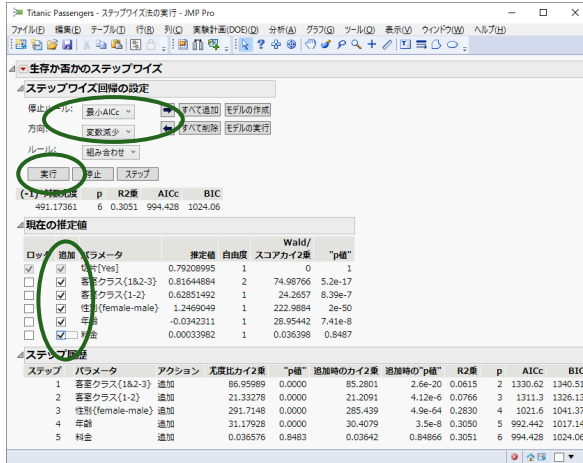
Titanic Passengers - ステップワイズ法の実行 - JMP Pro

ファイル(F) 編集(E) テーブル(T) 行(R) 列(C) 実験計画(DOE)(D) 分析(A) グラフ(G) ツール(O) 表示(V) ウィンドウ(W) ヘルプ(H)

生存か否かのステップワイズ

ステップワイズ回帰の設定

停止ルール: 最小AICc
すべて追加 モデルの作成
方向: 変数減少
すべて削除 モデルの実行
ルール: 組み合わせ

実行 停止 ステップ

| -2*対数尤度 | p | R2乗 | AICc | BIC |
|---|---|---|---|---|
| 491.17361 | 6 | 0.3051 | 994.428 | 1024.06 |

現在の推定値

| ロック | 追加 | パラメータ | 推定値 | 自由度 | Wald/スコアカイ2乗 | "p値" |
|---|---|---|---|---|---|---|
| ☑ | ☑ | 切片[Yes] | 0.79208995 | 1 | 0 | 1 |
| ☐ | ☑ | 客室クラス{1&2-3} | 0.81644884 | 2 | 74.98766 | 5.2e-17 |
| ☐ | ☑ | 客室クラス{1-2} | 0.62851492 | 1 | 24.2657 | 8.39e-7 |
| ☐ | ☑ | 性別{female-male} | 1.2469049 | 1 | 222.9884 | 2e-50 |
| ☐ | ☑ | 年齢 | -0.0342311 | 1 | 28.95442 | 7.41e-8 |
| ☐ | ☑ | 料金 | 0.00033982 | 1 | 0.036398 | 0.8487 |

ステップ履歴

| ステップ | パラメータ | アクション | 尤度比カイ2乗 | "p値" | 追加時のカイ2乗 | 追加時の"p値" | R2乗 | p | AICc | BIC |
|---|---|---|---|---|---|---|---|---|---|---|
| 1 | 客室クラス{1&2-3} | 追加 | 86.95989 | 0.0000 | 85.2801 | 2.6e-20 | 0.0615 | 2 | 1330.62 | 1340.51 |
| 2 | 客室クラス{1-2} | 追加 | 21.33278 | 0.0000 | 21.2091 | 4.12e-6 | 0.0766 | 3 | 1311.3 | 1326.13 |
| 3 | 性別{female-male} | 追加 | 291.7148 | 0.0000 | 285.439 | 4.9e-64 | 0.2830 | 4 | 1021.6 | 1041.37 |
| 4 | 年齢 | 追加 | 31.17928 | 0.0000 | 30.4079 | 3.5e-8 | 0.3050 | 5 | 992.442 | 1017.14 |
| 5 | 料金 | 追加 | 0.036576 | 0.8483 | 0.03642 | 0.84866 | 0.3051 | 6 | 994.428 | 1024.06 |